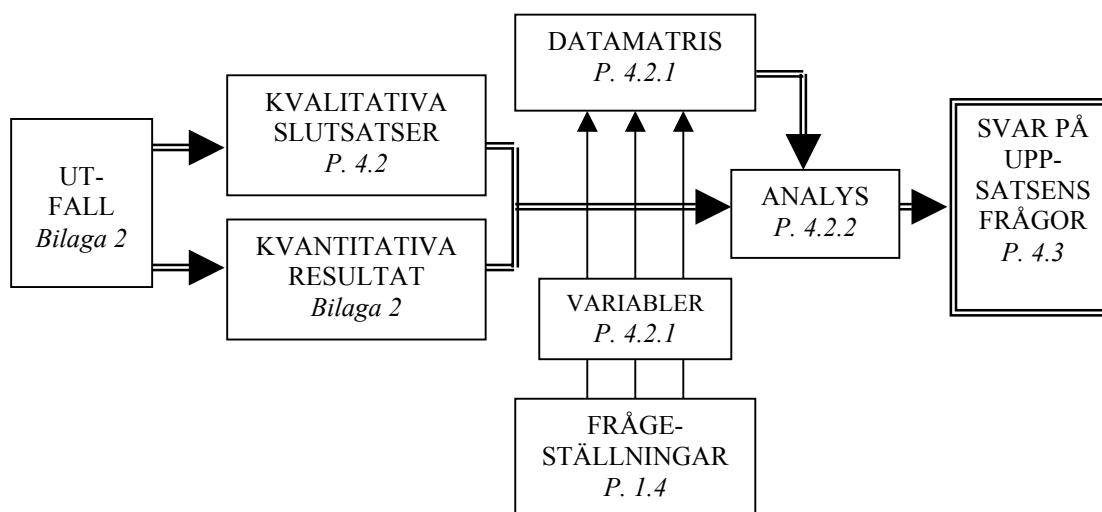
UT-
FALL
*Bilaga 2*

KVALITATIVA
SLUTSATSER
*P. 4.2*

KVANTITATIVA
RESULTAT
*Bilaga 2*

DATAMATRIS
*P. 4.2.1*

VARIABLER
*P. 4.2.1*

FRÅGE-
STÄLLNINGAR
*P. 1.4*

ANALYS
*P. 4.2.2*

SVAR PÅ
UPP-
SATSENS
FRÅGOR
*P. 4.3*